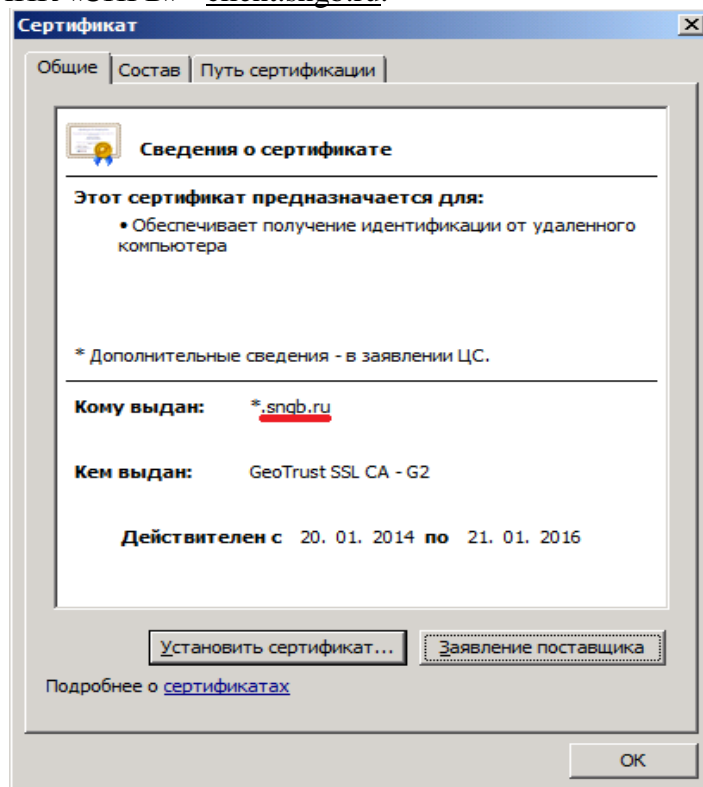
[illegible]

Сертификат

Общие | Состав | Путь сертификации

Сведения о сертификате

Этот сертификат предназначается для:

• Обеспечивает получение идентификации от удаленного компьютера

* Дополнительные сведения - в заявлении ЦС.

Кому выдан: *.snqb.ru

Кем выдан: GeoTrust SSL CA - G2

Действителен с 20. 01. 2014 по 21. 01. 2016

Установить сертификат... | Заявление поставщика

Подробнее о сертификатах

OK